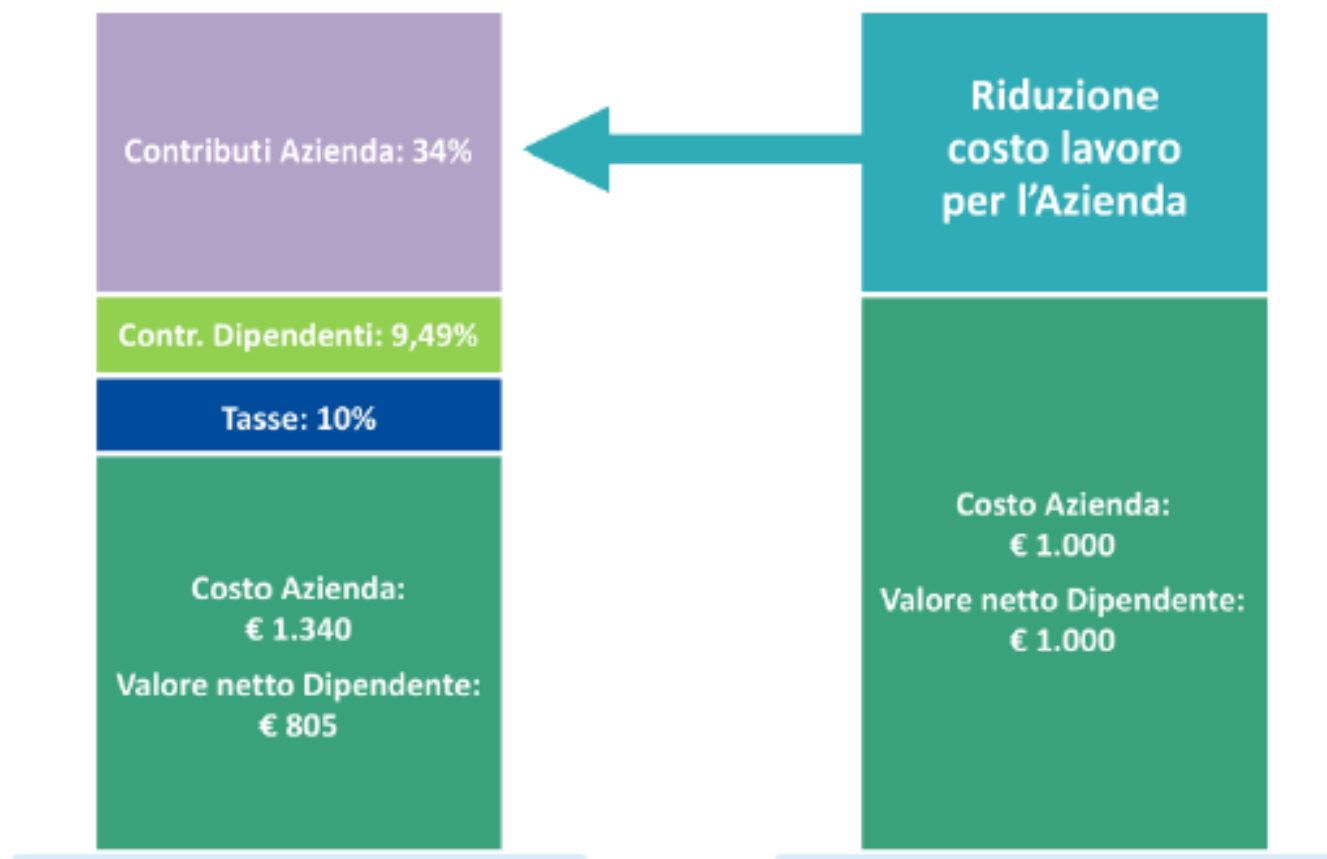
Contributi Azienda: 34%

Contr. Dipendenti: 9,49%

Tasse: 10%

Costo Azienda:
€ 1.340
Valore netto Dipendente:
€ 805

Riduzione costo lavoro per l'Azienda

Costo Azienda:
€ 1.000
Valore netto Dipendente:
€ 1.000